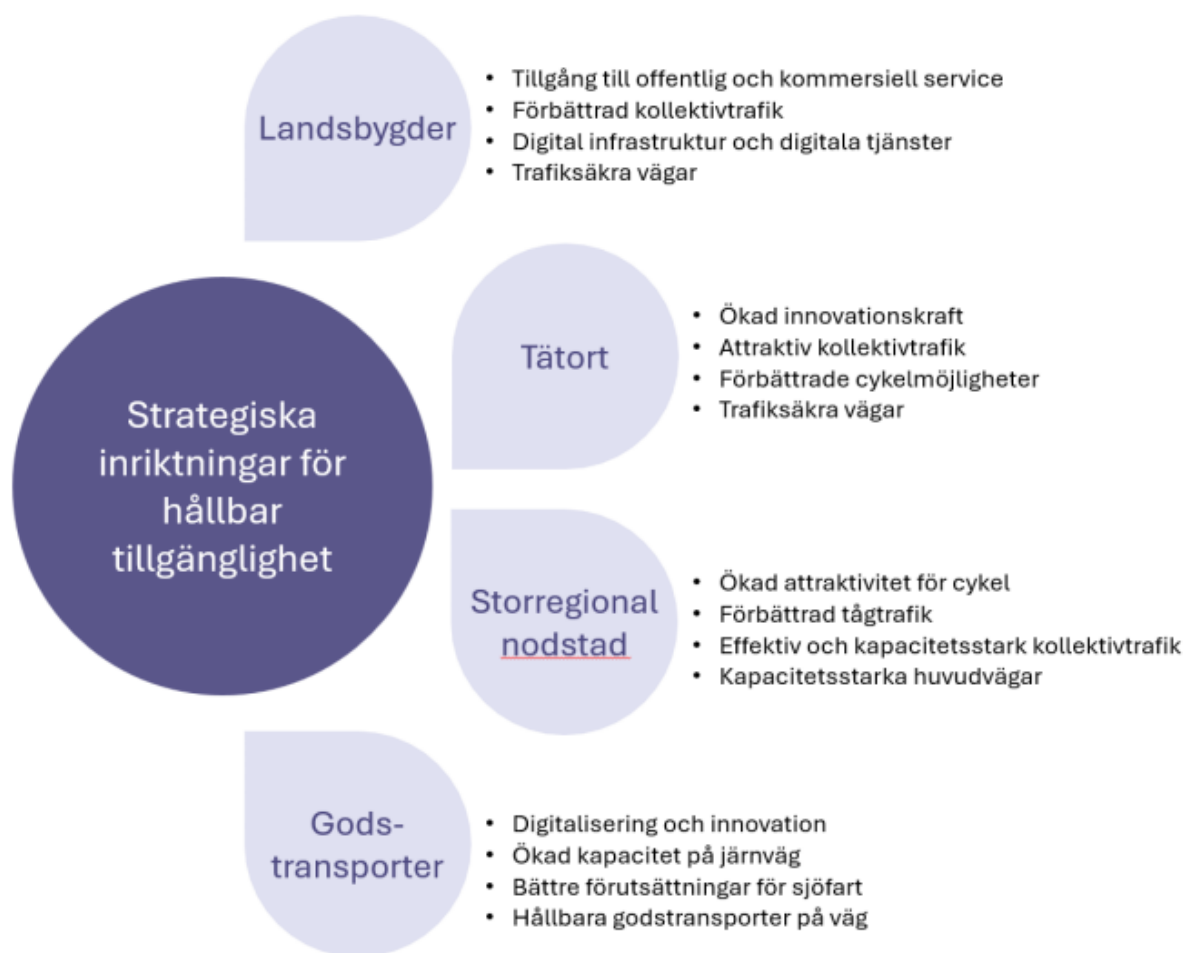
Strategiska inriktningar för hållbar tillgänglighet

Landsbygder

- Tillgång till offentlig och kommersiell service
- Förbättrad kollektivtrafik
- Digital infrastruktur och digitala tjänster
- Trafiksäkra vägar

Tätort

- Ökad innovationskraft
- Attraktiv kollektivtrafik
- Förbättrade cykelmöjligheter
- Trafiksäkra vägar

Storregional nodstad

- Ökad attraktivitet för cykel
- Förbättrad tågtrafik
- Effektiv och kapacitetsstark kollektivtrafik
- Kapacitetsstarka huvudvägar

Godstransporter

- Digitalisering och innovation
- Ökad kapacitet på järnväg
- Bättre förutsättningar för sjöfart
- Hållbara godstransporter på väg